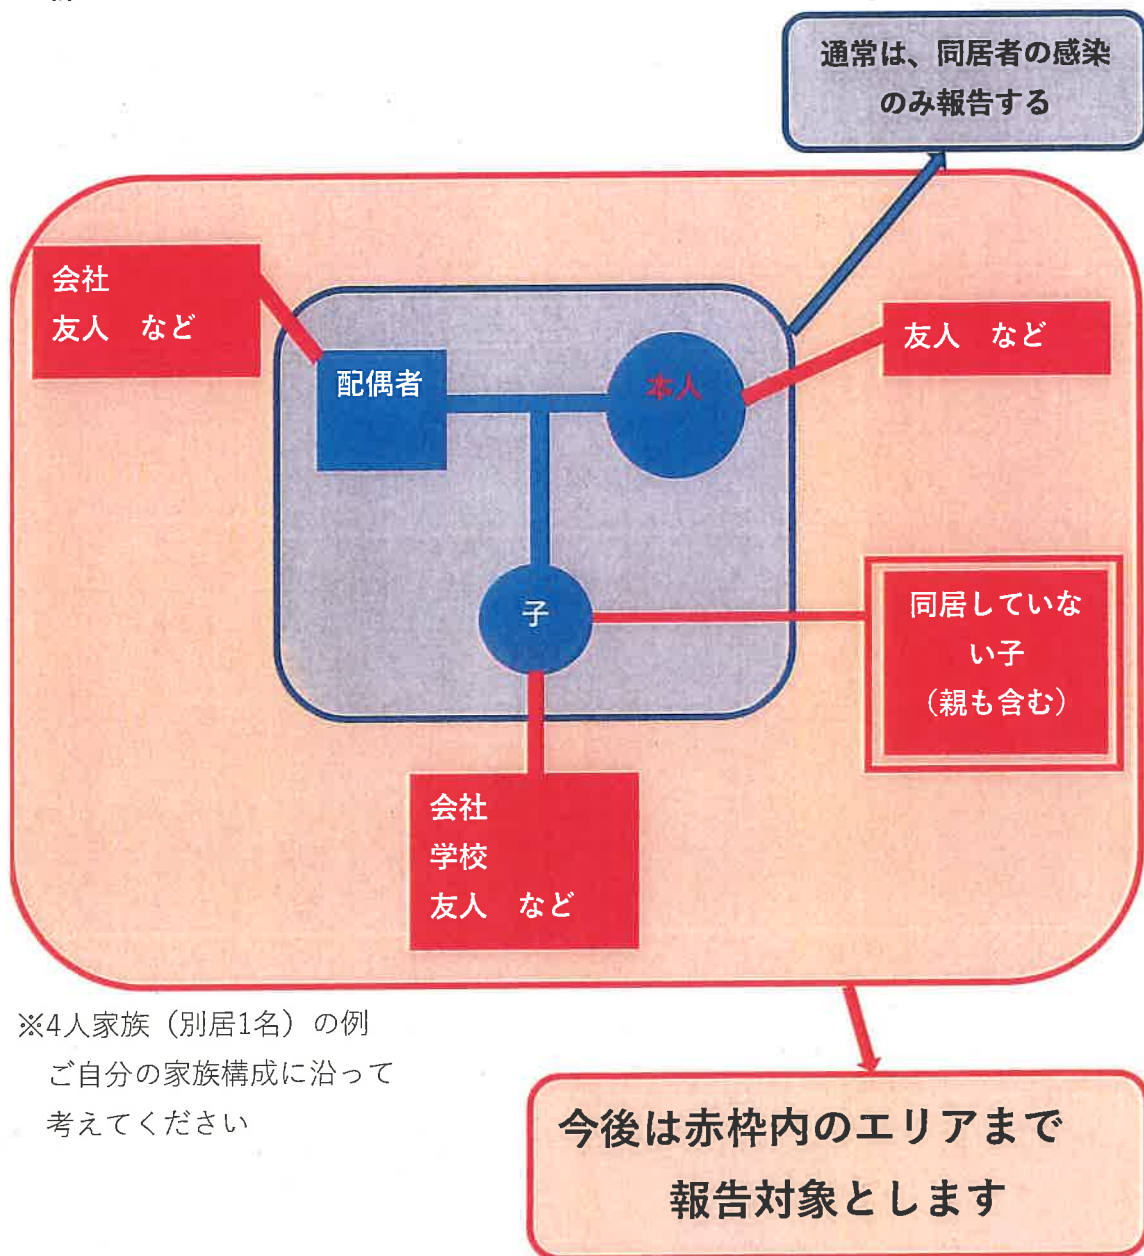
通常は、同居者の感染のみ報告する

会社
友人　など

配偶者

本人

友人　など

子

同居していない子
（親も含む）

会社
学校
友人　など

※4人家族（別居1名）の例
ご自分の家族構成に沿って考えてください

今後は赤枠内のエリアまで報告対象とします